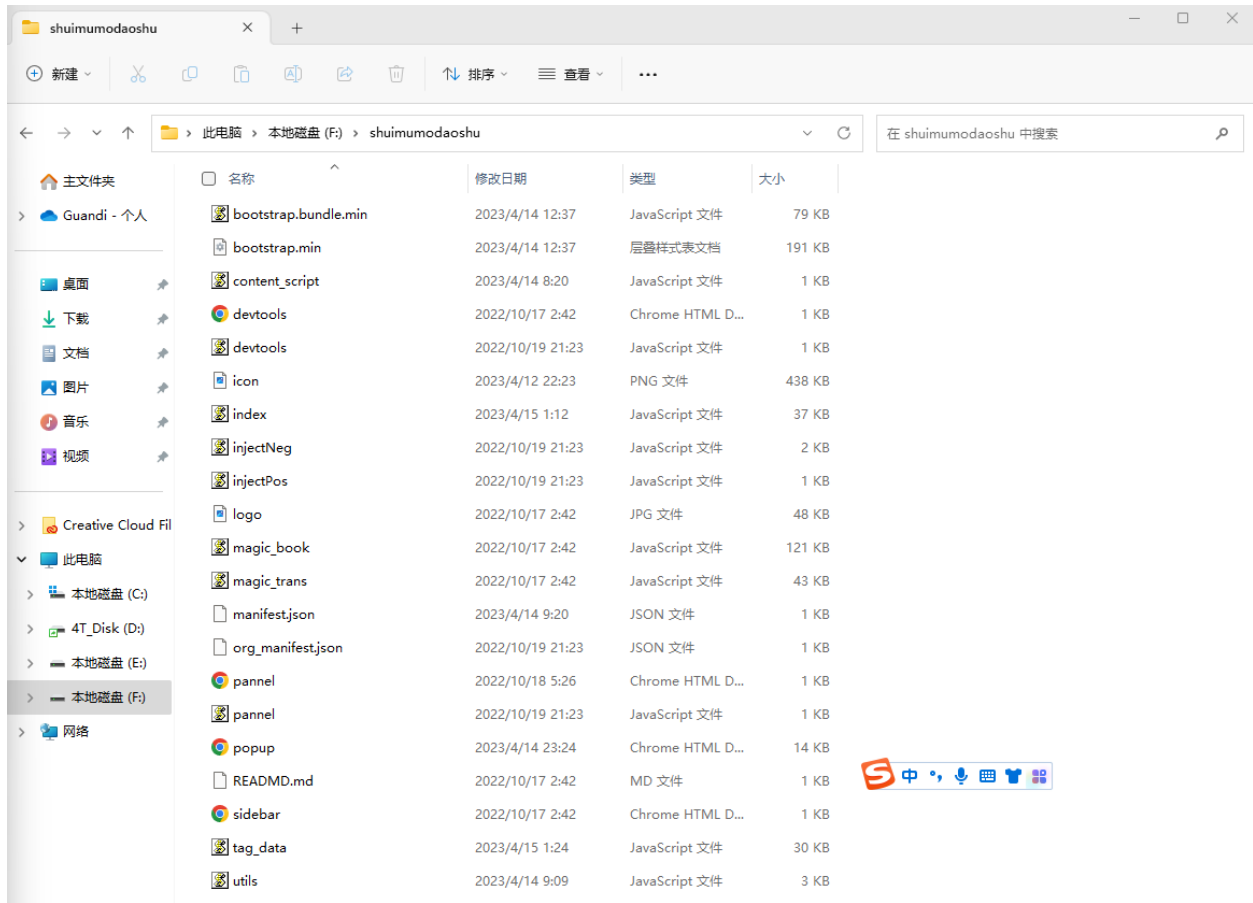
shuimumodaoshu

新建 排序 查看 ···

此电脑 > 本地磁盘 (F:) > shuimumodaoshu

在 shuimumodaoshu 中搜索

主文件夹
Guandi - 个人

桌面
下载
文档
图片
音乐
视频

Creative Cloud Fil
此电脑
本地磁盘 (C:)
4T_Disk (D:)
本地磁盘 (E:)
本地磁盘 (F:)
网络

| 名称 | 修改日期 | 类型 | 大小 |
|---|---|---|---|
| bootstrap.bundle.min | 2023/4/14 12:37 | JavaScript 文件 | 79 KB |
| bootstrap.min | 2023/4/14 12:37 | 层叠样式表文档 | 191 KB |
| content_script | 2023/4/14 8:20 | JavaScript 文件 | 1 KB |
| devtools | 2022/10/17 2:42 | Chrome HTML D... | 1 KB |
| devtools | 2022/10/19 21:23 | JavaScript 文件 | 1 KB |
| icon | 2023/4/12 22:23 | PNG 文件 | 438 KB |
| index | 2023/4/15 1:12 | JavaScript 文件 | 37 KB |
| injectNeg | 2022/10/19 21:23 | JavaScript 文件 | 2 KB |
| injectPos | 2022/10/19 21:23 | JavaScript 文件 | 1 KB |
| logo | 2022/10/17 2:42 | JPG 文件 | 48 KB |
| magic_book | 2022/10/17 2:42 | JavaScript 文件 | 121 KB |
| magic_trans | 2022/10/17 2:42 | JavaScript 文件 | 43 KB |
| manifest.json | 2023/4/14 9:20 | JSON 文件 | 1 KB |
| org_manifest.json | 2022/10/19 21:23 | JSON 文件 | 1 KB |
| pannel | 2022/10/18 5:26 | Chrome HTML D... | 1 KB |
| pannel | 2022/10/19 21:23 | JavaScript 文件 | 1 KB |
| popup | 2023/4/14 23:24 | Chrome HTML D... | 14 KB |
| READMD.md | 2022/10/17 2:42 | MD 文件 | 1 KB |
| sidebar | 2022/10/17 2:42 | Chrome HTML D... | 1 KB |
| tag_data | 2023/4/15 1:24 | JavaScript 文件 | 30 KB |
| utils | 2023/4/14 9:09 | JavaScript 文件 | 3 KB |

中